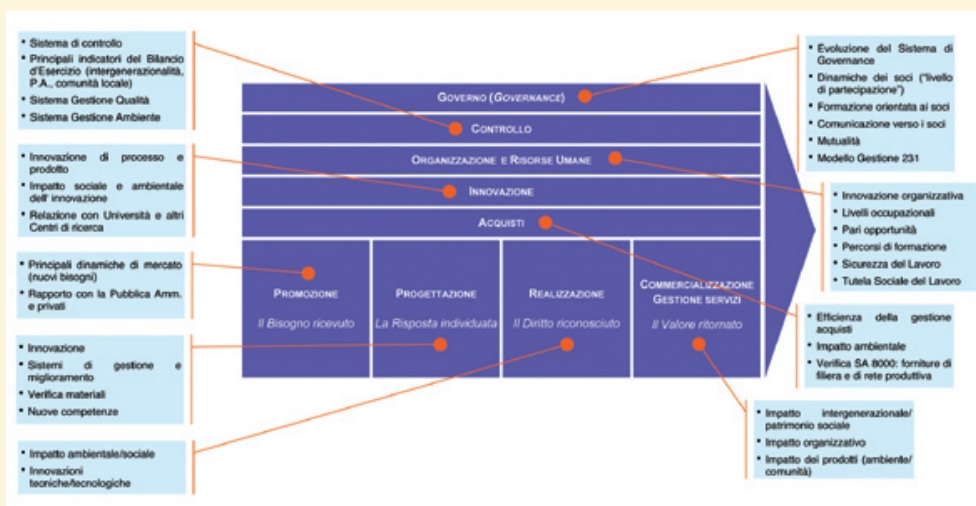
• Sistema di controllo
• Principali indicatori del Bilancio d'Esercizio (intergenerazionalità, P.A., comunità locale)
• Sistema Gestione Qualità
• Sistema Gestione Ambiente

• Innovazione di processo e prodotto
• Impatto sociale e ambientale dell' innovazione
• Relazione con Università e altri Centri di ricerca

• Principali dinamiche di mercato (nuovi bisogni)
• Rapporto con la Pubblica Amm. e privati

• Innovazione
• Sistemi di gestione e miglioramento
• Verifica materiali
• Nuove competenze

• Impatto ambientale/sociale
• Innovazioni tecniche/tecnologiche

GOVERNO (GOVERNANCE)
CONTROLLO
ORGANIZZAZIONE E RISORSE UMANE
INNOVAZIONE
ACQUISTI

PROMOZIONE
Il Bisogno ricevuto

PROGETTAZIONE
La Risposta individuata

REALIZZAZIONE
Il Diritto riconosciuto

COMMERCIALIZZAZIONE GESTIONE SERVIZI
Il Valore ritornato

• Evoluzione del Sistema di Governance
• Dinamiche dei soci ("livello di partecipazione")
• Formazione orientata ai soci
• Comunicazione verso i soci
• Mutualità
• Modello Gestione 231

• Innovazione organizzativa
• Livelli occupazionali
• Pari opportunità
• Percorsi di formazione
• Sicurezza del Lavoro
• Tutela Sociale del Lavoro

• Efficienza della gestione acquisti
• Impatto ambientale
• Verifica SA 8000: forniture di filiera e di rete produttiva

• Impatto intergenerazionale/ patrimonio sociale
• Impatto organizzativo
• Impatto dei prodotti (ambiente/ comunità)